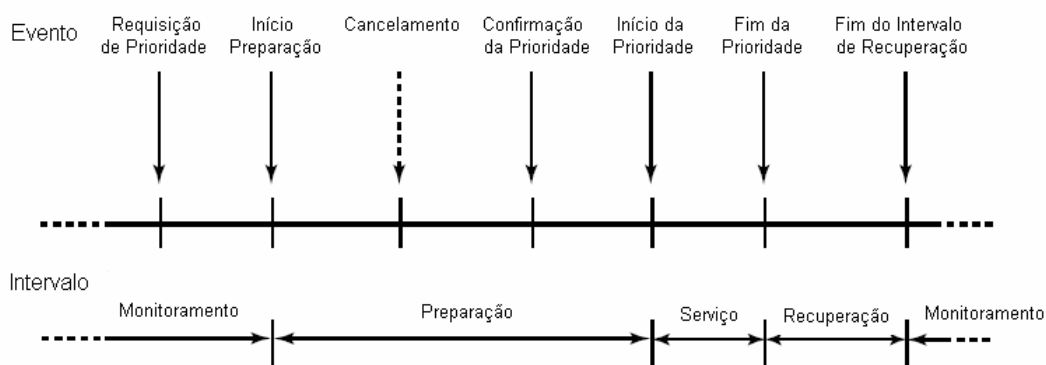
Evento

Requisição de Prioridade

Início Preparação

Cancelamento

Confirmação da Prioridade

Início da Prioridade

Fim da Prioridade

Fim do Intervalo de Recuperação

Intervalo

Monitoramento

Preparação

Serviço

Recuperação

Monitoramento